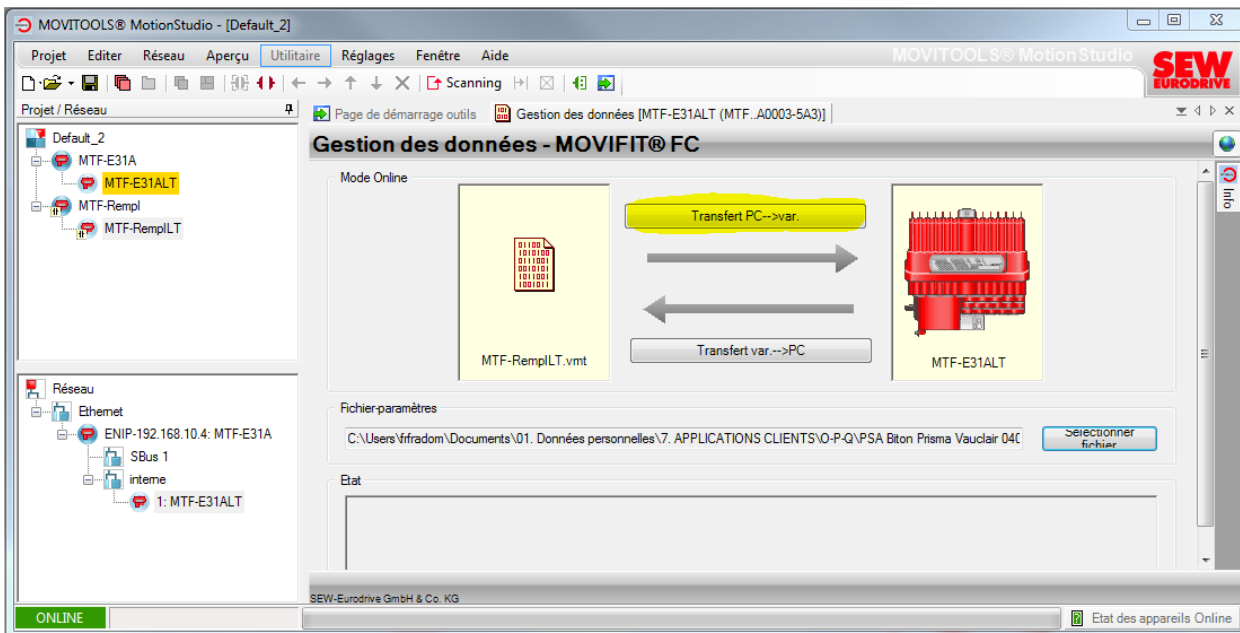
MOVITOOLS® MotionStudio - [Default_2]

Projet Editer Réseau Aperçu Utilitaire Réglages Fenêtre Aide

MOVITOOLS® MotionStudio

SEW EURODRIVE

Scanning

Projet / Réseau

Default_2
MTF-E31A
MTF-E31ALT
MTF-Rempl
MTF-RemplLT

Réseau
Ethernet
ENIP-192.168.10.4: MTF-E31A
SBus 1
interne
1: MTF-E31ALT

Page de démarrage outils | Gestion des données [MTF-E31ALT (MTF..A0003-5A3)]

Gestion des données - MOVIFIT® FC

Mode Online

Transfert PC-->var.

Transfert var.-->PC

MTF-RemplLT.vmt

MTF-E31ALT

Info

Fichier-paramètres

C:\Users\frfradom\Documents\01. Données personnelles\7. APPLICATIONS CLIENTS\O-P-Q\PSA Biton Prisma Vauclair 040

Sélectionner fichier

Etat

SEW-Eurodrive GmbH & Co. KG

ONLINE

Etat des appareils Online